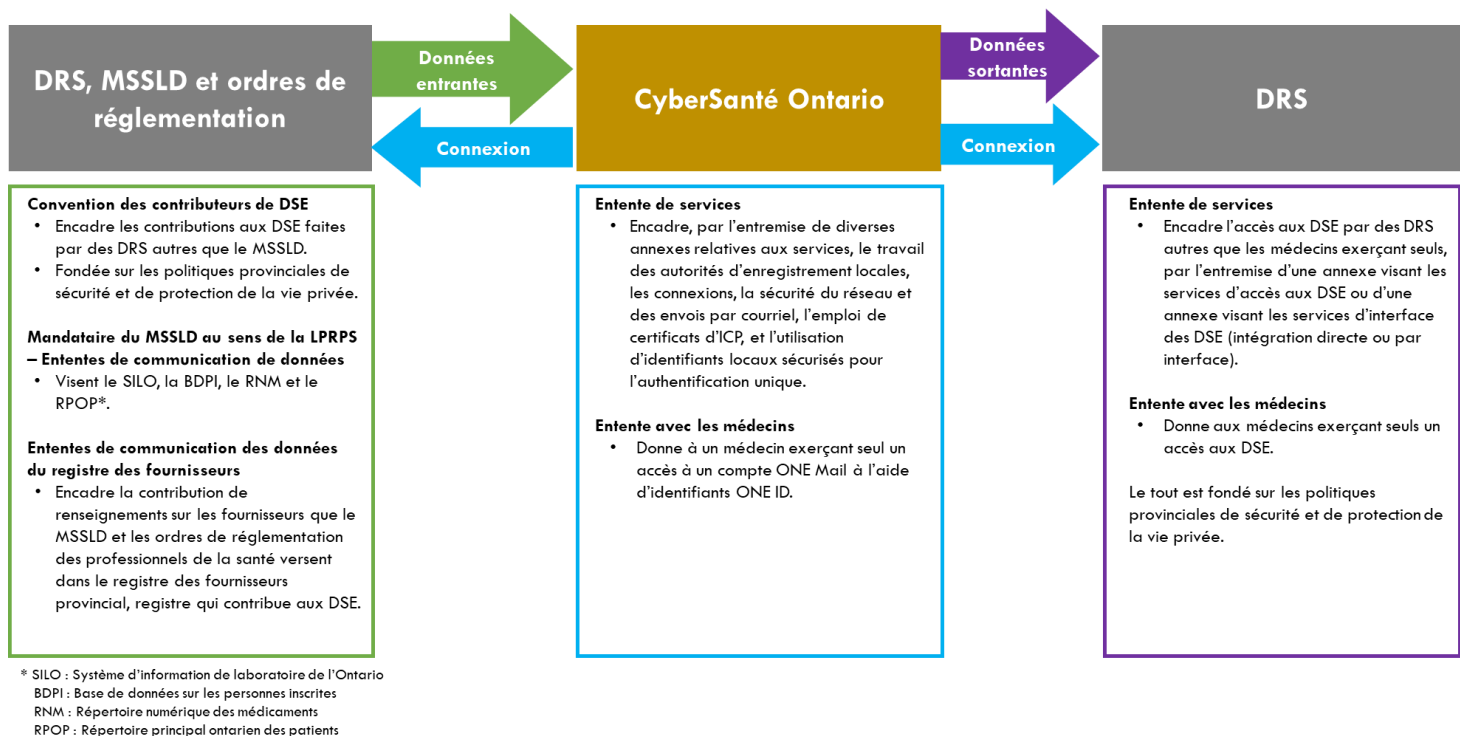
DRS, MSSLD et ordres de réglementation

Données entrantes

Connexion

CyberSanté Ontario

Données sortantes

Connexion

DRS

Convention des contributeurs de DSE
• Encadre les contributions aux DSE faites par des DRS autres que le MSSLD.
• Fondée sur les politiques provinciales de sécurité et de protection de la vie privée.

Mandataire du MSSLD au sens de la LPRPS – Ententes de communication de données
• Visent le SILO, la BDPI, le RNM et le RPOP*.

Ententes de communication des données du registre des fournisseurs
• Encadre la contribution de renseignements sur les fournisseurs que le MSSLD et les ordres de réglementation des professionnels de la santé versent dans le registre des fournisseurs provincial, registre qui contribue aux DSE.

Entente de services
• Encadre, par l'entremise de diverses annexes relatives aux services, le travail des autorités d'enregistrement locales, les connexions, la sécurité du réseau et des envois par courriel, l'emploi de certificats d'ICP, et l'utilisation d'identifiants locaux sécurisés pour l'authentification unique.

Entente avec les médecins
• Donne à un médecin exerçant seul un accès à un compte ONE Mail à l'aide d'identifiants ONE ID.

Entente de services
• Encadre l'accès aux DSE par des DRS autres que les médecins exerçant seuls, par l'entremise d'une annexe visant les services d'accès aux DSE ou d'une annexe visant les services d'interface des DSE (intégration directe ou par interface).

Entente avec les médecins
• Donne aux médecins exerçant seuls un accès aux DSE.

Le tout est fondé sur les politiques provinciales de sécurité et de protection de la vie privée.

* SILO : Système d'information de laboratoire de l'Ontario
BDPI : Base de données sur les personnes inscrites
RNM : Répertoire numérique des médicaments
RPOP : Répertoire principal ontarien des patients